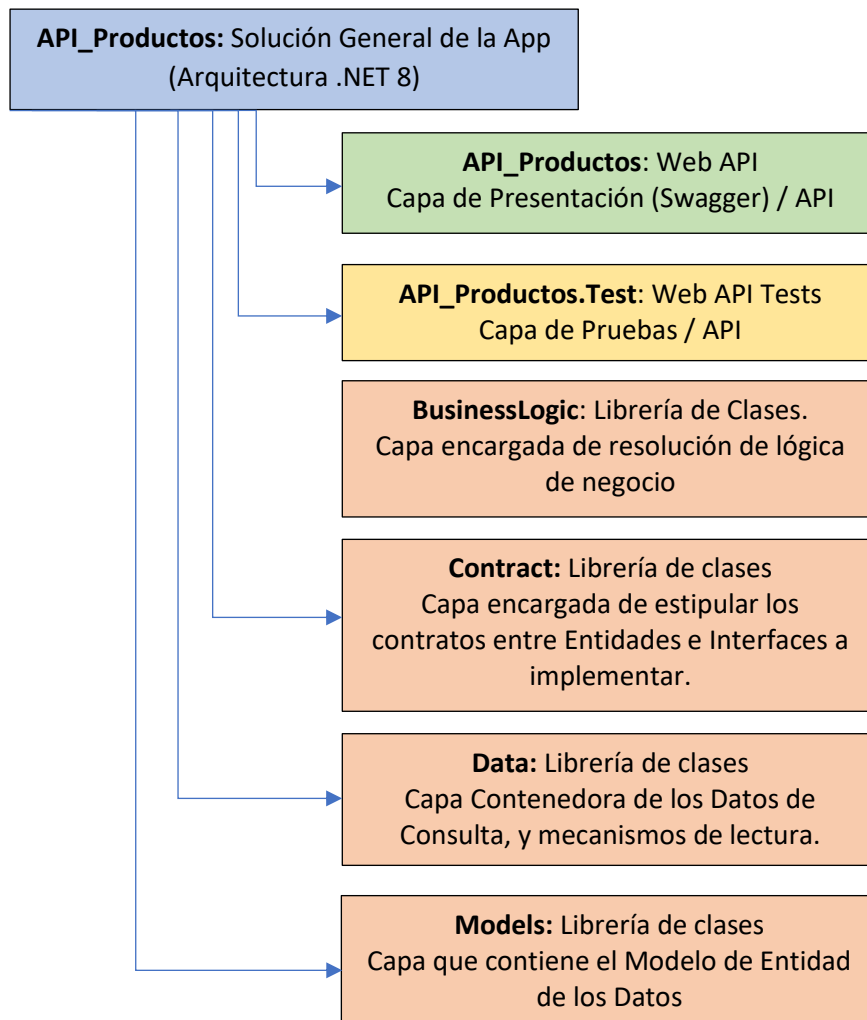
**API_Productos:** Solución General de la App (Arquitectura .NET 8)

**API_Productos**: Web API
Capa de Presentación (Swagger) / API

**API_Productos.Test**: Web API Tests
Capa de Pruebas / API

**BusinessLogic**: Librería de Clases.
Capa encargada de resolución de lógica de negocio

**Contract:** Librería de clases
Capa encargada de estipular los contratos entre Entidades e Interfaces a implementar.

**Data:** Librería de clases
Capa Contenedora de los Datos de Consulta, y mecanismos de lectura.

**Models:** Librería de clases
Capa que contiene el Modelo de Entidad de los Datos